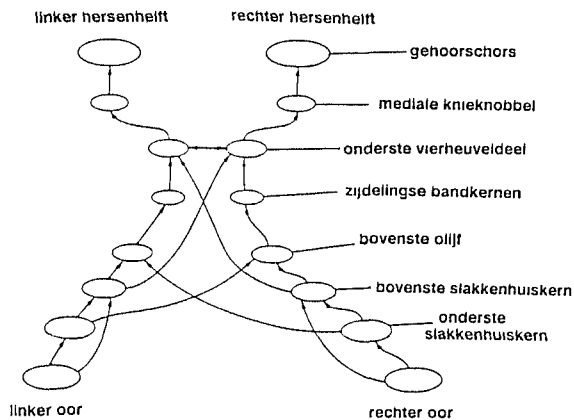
linker hersenhelft

rechter hersenhelft

gehoorschors

mediale knieknobbel

onderste vierheuveldeel

zijdelingse bandkernen

bovenste olijf

bovenste slakkenhuiskern

onderste slakkenhuiskern

linker oor

rechter oor